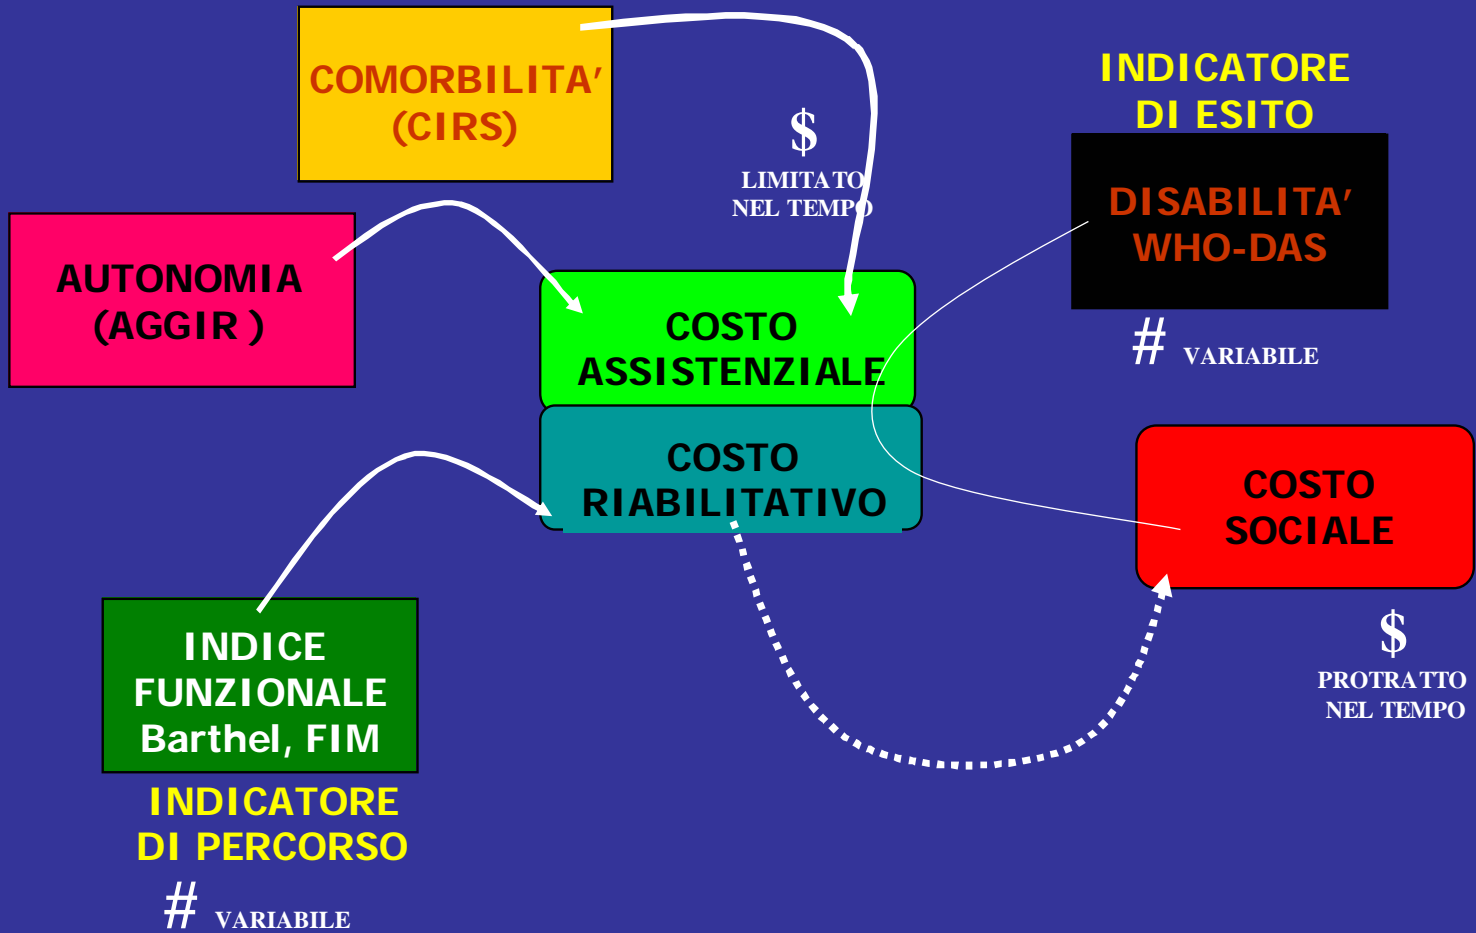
COMORBILITA'
(CIRS)

$
LIMITATO
NEL TEMPO

INDICATORE
DI ESITO

DISABILITA'
WHO-DAS

# VARIABILE

AUTONOMIA
(AGGIR )

COSTO
ASSISTENZIALE

COSTO
RIABILITATIVO

COSTO
SOCIALE

$
PROTRATTO
NEL TEMPO

INDICE
FUNZIONALE
Barthel, FIM

INDICATORE
DI PERCORSO

# VARIABILE